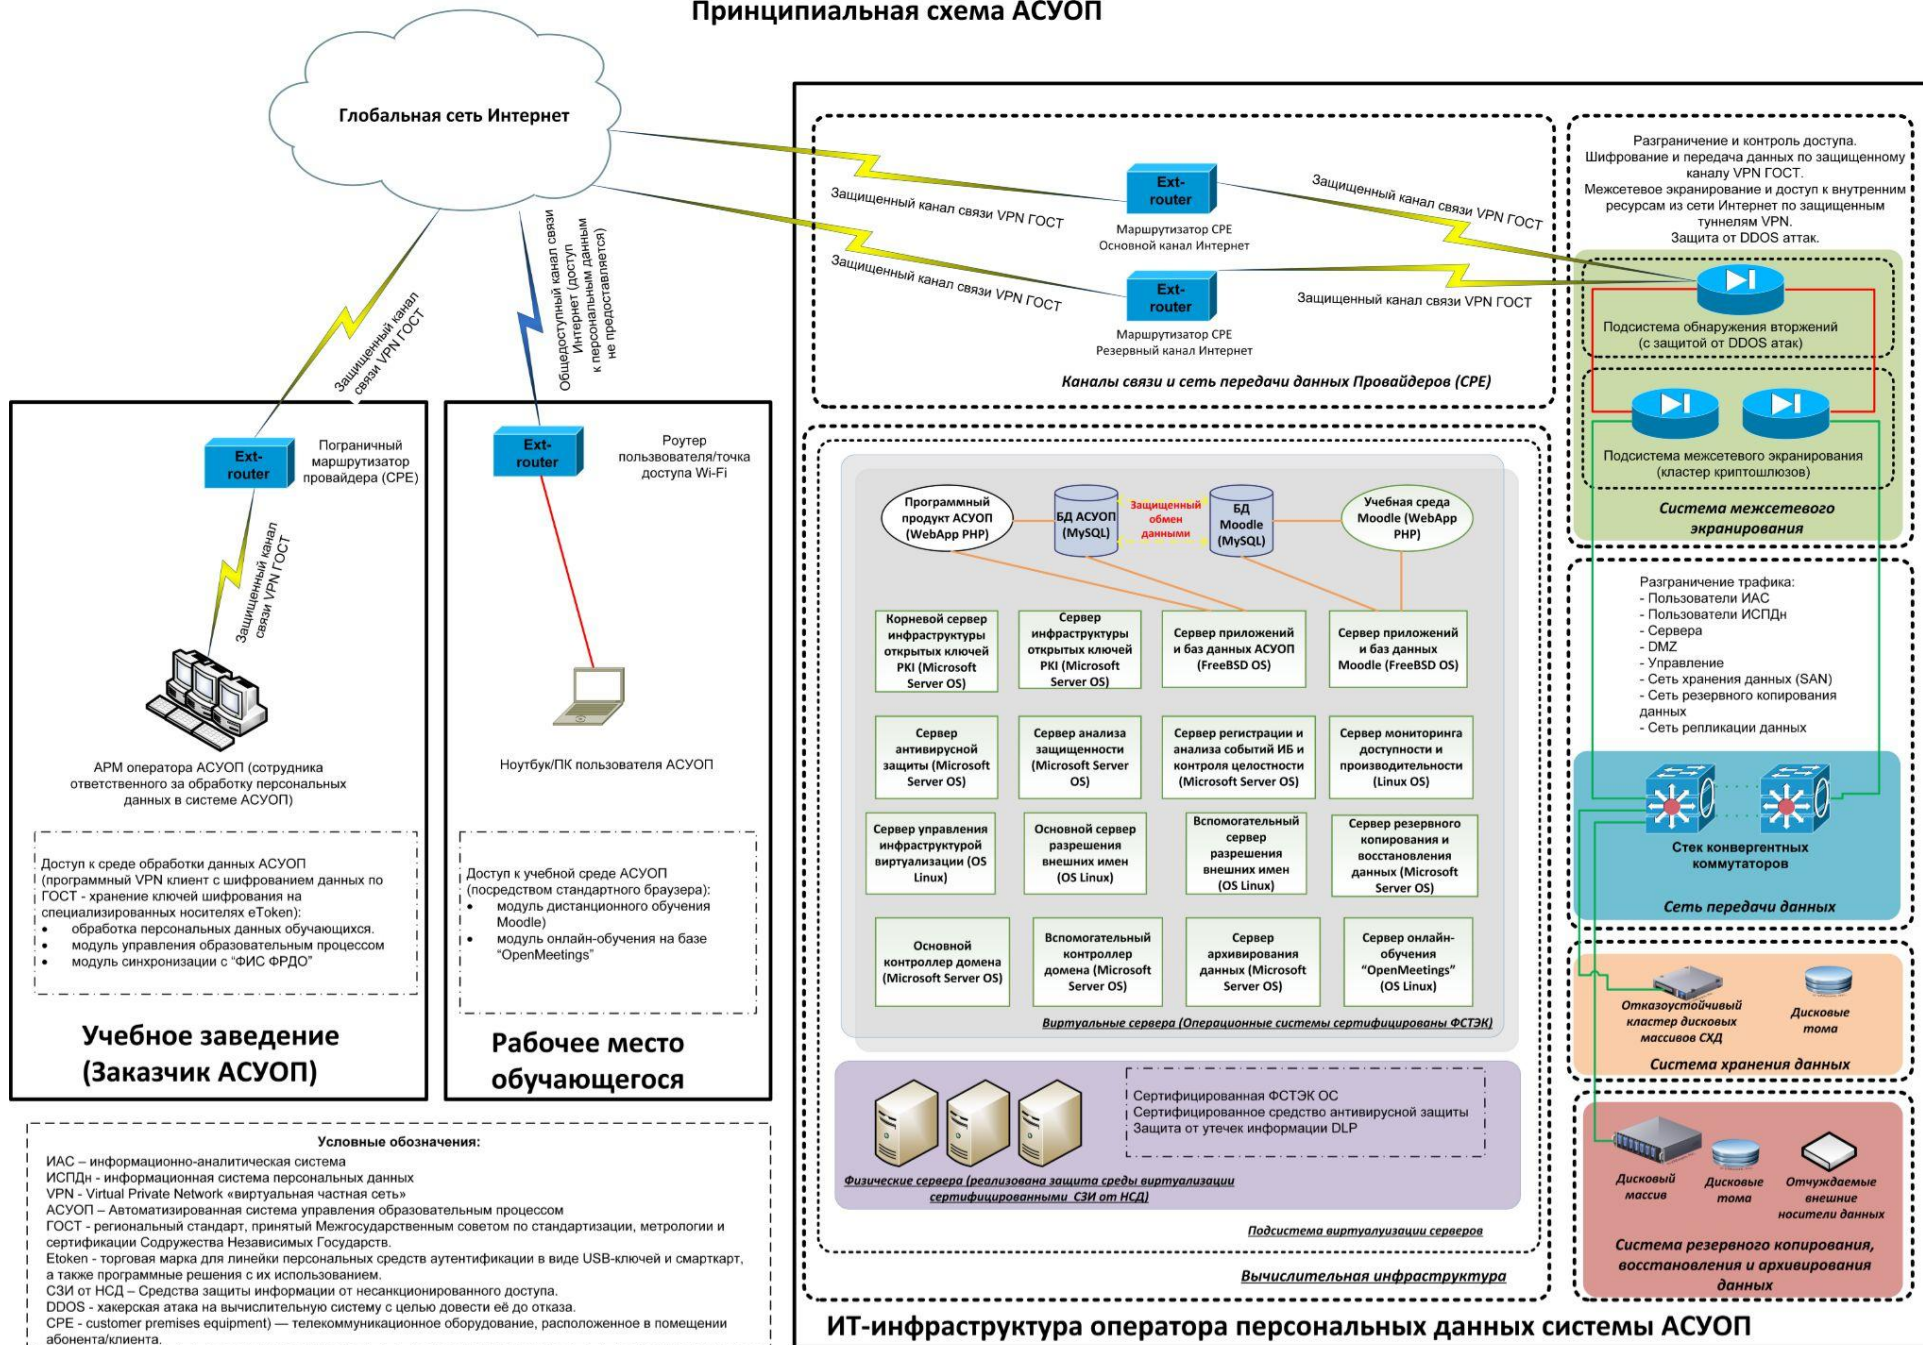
Принципиальная схема АСУОП

Глобальная сеть Интернет

Защищенный канал связи VPN ГОСТ

Ext-router
Маршрутизатор CPE
Основной канал Интернет

Защищенный канал связи VPN ГОСТ

Защищенный канал связи VPN ГОСТ

Ext-router
Маршрутизатор CPE
Резервный канал Интернет

Защищенный канал связи VPN ГОСТ

Каналы связи и сеть передачи данных Провайдеров (CPE)

Разграничение и контроль доступа.
Шифрование и передача данных по защищенному каналу VPN ГОСТ.
Межсетевое экранирование и доступ к внутренним ресурсам из сети Интернет по защищенным туннелям VPN.
Защита от DDOS аттак.

Подсистема обнаружения вторжений (с защитой от DDOS атак)

Подсистема межсетевого экранирования (кластер криптошлюзов)

Система межсетевого экранирования

Защищенный канал связи VPN ГОСТ

Общедоступный канал связи Интернет (доступ к персональным данным не предоставляется)

Ext-router
Пограничный маршрутизатор провайдера (CPE)

Защищенный канал связи VPN ГОСТ

АРМ оператора АСУОП (сотрудника ответственного за обработку персональных данных в системе АСУОП)

Доступ к среде обработки данных АСУОП (программный VPN клиент с шифрованием данных по ГОСТ - хранение ключей шифрования на специализированных носителях eToken):
• обработка персональных данных обучающихся.
• модуль управления образовательным процессом
• модуль синхронизации с "ФИС ФРДО"

Учебное заведение (Заказчик АСУОП)

Ext-router
Роутер пользователя/точка доступа Wi-Fi

Ноутбук/ПК пользователя АСУОП

Доступ к учебной среде АСУОП (посредством стандартного браузера):
• модуль дистанционного обучения Moodle)
• модуль онлайн-обучения на базе "OpenMeetings"

Рабочее место обучающегося

Программный продукт АСУОП (WebApp PHP)
БД АСУОП (MySQL)
Защищенный обмен данными
БД Moodle (MySQL)
Учебная среда Moodle (WebApp PHP)

Корневой сервер инфраструктуры открытых ключей PKI (Microsoft Server OS)
Сервер инфраструктуры открытых ключей PKI (Microsoft Server OS)
Сервер приложений и баз данных АСУОП (FreeBSD OS)
Сервер приложений и баз данных Moodle (FreeBSD OS)
Сервер антивирусной защиты (Microsoft Server OS)
Сервер анализа защищенности (Microsoft Server OS)
Сервер регистрации и анализа событий ИБ и контроля целостности (Microsoft Server OS)
Сервер мониторинга доступности и производительности (Linux OS)
Сервер управления инфраструктурой виртуализации (OS Linux)
Основной сервер разрешения внешних имен (OS Linux)
Вспомогательный сервер разрешения внешних имен (OS Linux)
Сервер резервного копирования и восстановления данных (Microsoft Server OS)
Основной контроллер домена (Microsoft Server OS)
Вспомогательный контроллер домена (Microsoft Server OS)
Сервер архивирования данных (Microsoft Server OS)
Сервер онлайн-обучения "OpenMeetings" (OS Linux)

Виртуальные сервера (Операционные системы сертифицированы ФСТЭК)

Сертифицированная ФСТЭК ОС
Сертифицированное средство антивирусной защиты
Защита от утечек информации DLP

Физические сервера (реализована защита среды виртуализации сертифицированными СЗИ от НСД)

Подсистема виртуализации серверов

Вычислительная инфраструктура

Разграничение трафика:
- Пользователи ИАС
- Пользователи ИСПДн
- Сервера
- DMZ
- Управление
- Сеть хранения данных (SAN)
- Сеть резервного копирования данных
- Сеть репликации данных

Стек конвергентных коммутаторов

Сеть передачи данных

Отказоустойчивый кластер дисковых массивов СХД
Дисковые тома
Система хранения данных

Дисковый массив
Дисковые тома
Отчуждаемые внешние носители данных
Система резервного копирования, восстановления и архивирования данных

Условные обозначения:
ИАС – информационно-аналитическая система
ИСПДн - информационная система персональных данных
VPN - Virtual Private Network «виртуальная частная сеть»
АСУОП – Автоматизированная система управления образовательным процессом
ГОСТ - региональный стандарт, принятый Межгосударственным советом по стандартизации, метрологии и сертификации Содружества Независимых Государств.
Etoken - торговая марка для линейки персональных средств аутентификации в виде USB-ключей и смарткарт, а также программные решения с их использованием.
СЗИ от НСД – Средства защиты информации от несанкционированного доступа.
DDOS - хакерская атака на вычислительную систему с целью довести её до отказа.
CPE - customer premises equipment) — телекоммуникационное оборудование, расположенное в помещении абонента/клиента.

ИТ-инфраструктура оператора персональных данных системы АСУОП